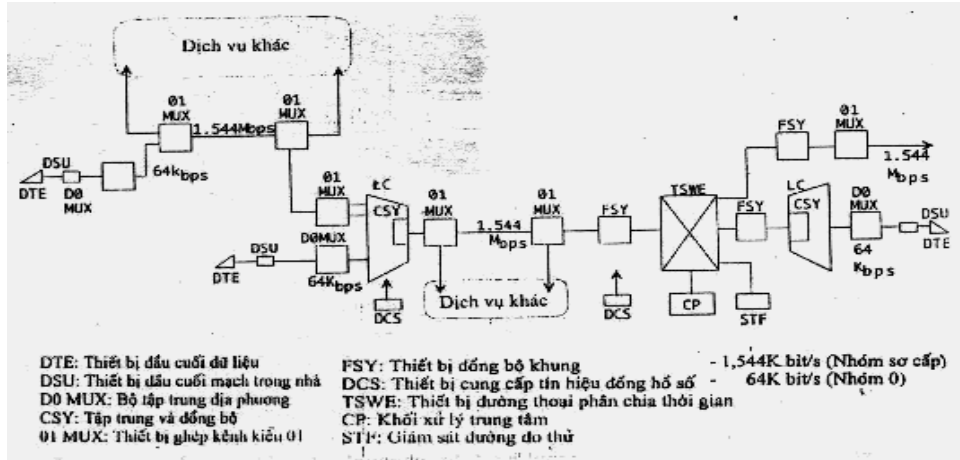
Dịch vụ khác

01 MUX
1.544Mbps
01 MUX
DSU
DTE
D0 MUX
64kbps
01 MUX
LC
CSY
D0MUX
DSU
DTE
64Kbps
DCS
01 MUX
1.544 Mbps
01 MUX
Dịch vụ khác
FSY
DCS
TSWE
CP
STF
FSY
01 MUX
1.544 Mbps
FSY
LC
CSY
D0 MUX
64 Kbps
DSU
DTE

DTE: Thiết bị đầu cuối dữ liệu
DSU: Thiết bị đầu cuối mạch trong nhà
D0 MUX: Bộ tập trung địa phương
CSY: Tập trung và đồng bộ
01 MUX: Thiết bị ghép kênh kiểu 01

FSY: Thiết bị đồng bộ khung
DCS: Thiết bị cung cấp tín hiệu đồng hồ số
TSWE: Thiết bị đường thoại phân chia thời gian
CP: Khối xử lý trung tâm
STF: Giám sát đường đo thử

- 1,544K bit/s (Nhóm sơ cấp)
- 64K bit/s (Nhóm 0)